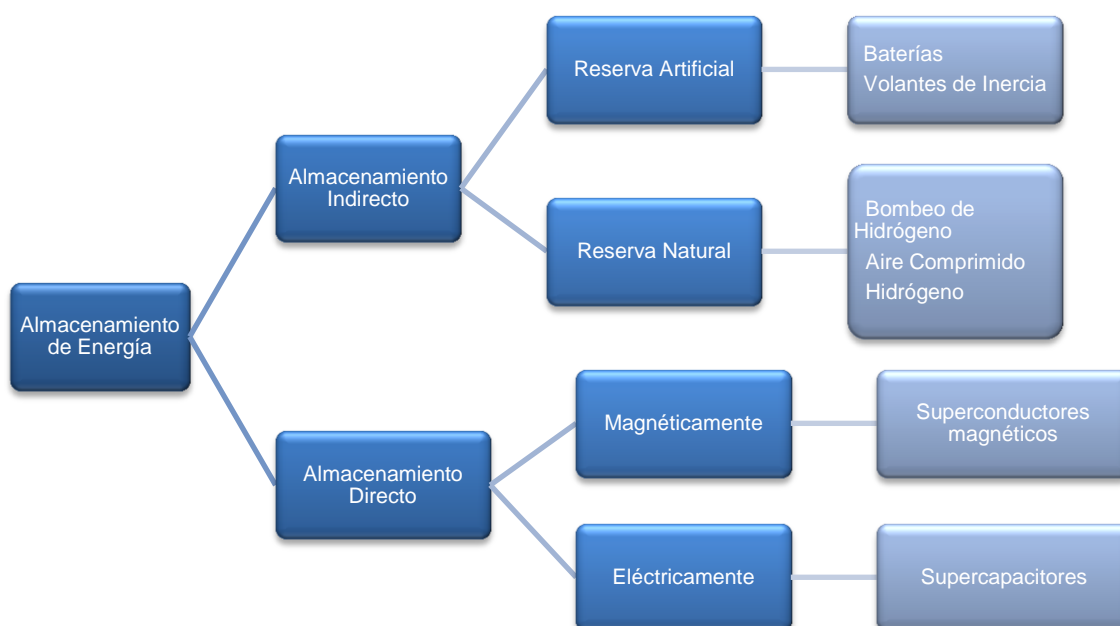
Almacenamiento de Energía

Almacenamiento Indirecto

Reserva Artificial

Baterías
Volantes de Inercia

Reserva Natural

Bombeo de Hidrógeno
Aire Comprimido
Hidrógeno

Almacenamiento Directo

Magnéticamente

Superconductores magnéticos

Eléctricamente

Supercapacitores